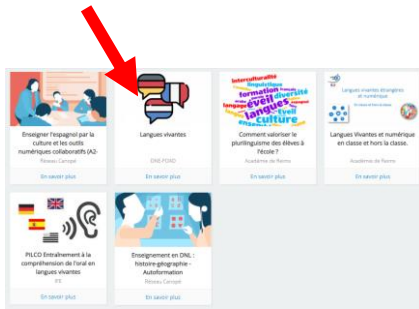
Enseigner l'espagnol par la culture et les outils numériques collaboratifs (A2-

Réseau Canopé

En savoir plus

Langues vivantes

CNS FOAD

En savoir plus

interculturalité linguistique formation diversité éveil langues culture

Comment valoriser le plurilinguisme des élèves à l'école ?

Académie de Reims

En savoir plus

Langues vivantes étrangères et numérique

Langues Vivantes et numérique en classe et hors la classe.

Académie de Reims

En savoir plus

PILCO Entraînement à la compréhension de l'oral en langues vivantes

IFE

En savoir plus

Enseignement en DNL : histoire-géographie - Autoformation

Réseau Canopé

En savoir plus